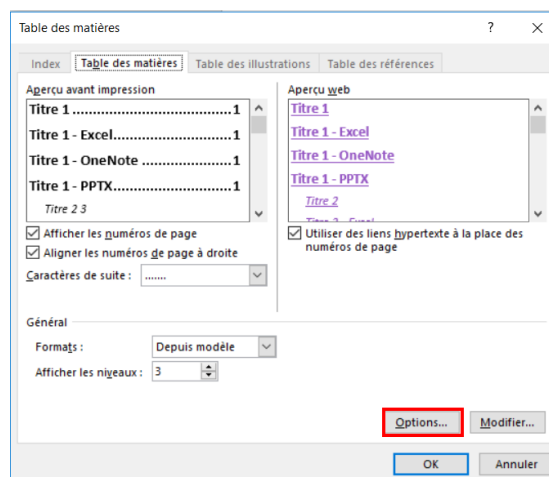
Table des matières ? ×

Index | Table des matières | Table des illustrations | Table des références

Aperçu avant impression

Titre 1 ........................................1
Titre 1 - Excel..............................1
Titre 1 - OneNote .......................1
Titre 1 - PPTX..............................1
Titre 2 3

Afficher les numéros de page
Aligner les numéros de page à droite
Caractères de suite : .......

Aperçu web

Titre 1
Titre 1 - Excel
Titre 1 - OneNote
Titre 1 - PPTX
Titre 2
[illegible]

Utiliser des liens hypertexte à la place des numéros de page

Général
Formats : Depuis modèle
Afficher les niveaux : 3

Options... Modifier...

OK Annuler